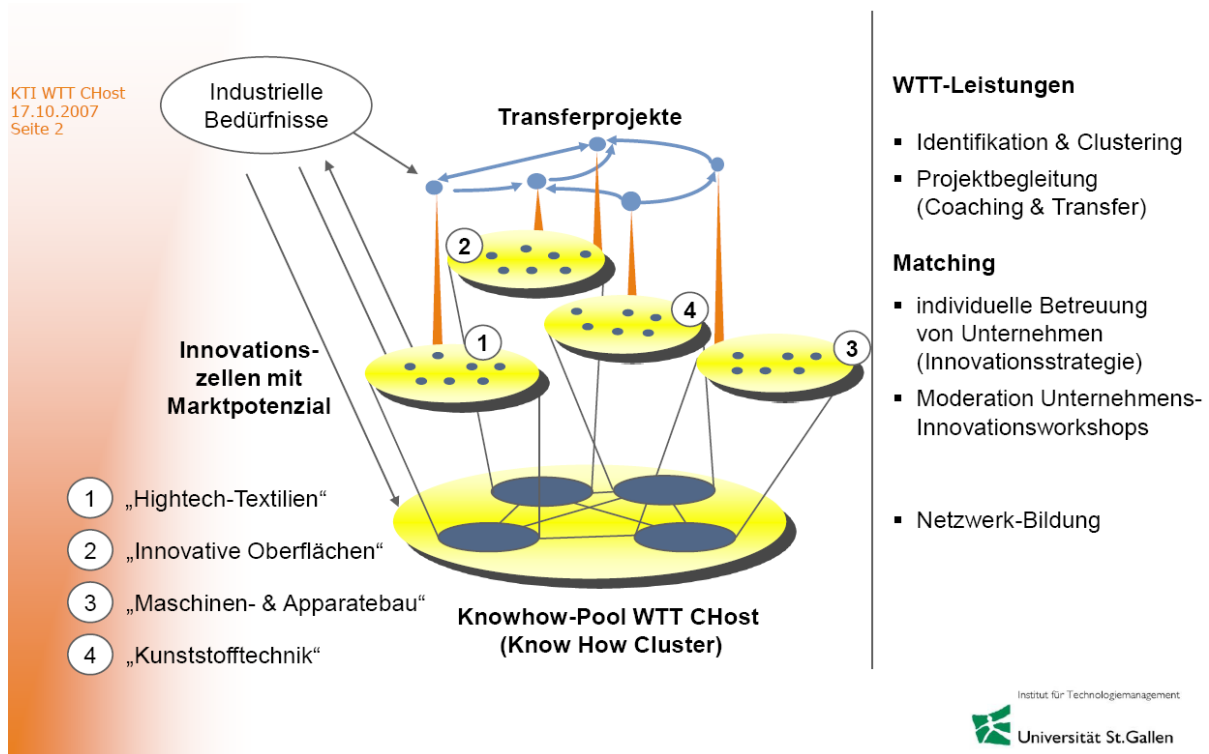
KTI WTT CHost
17.10.2007
Seite 2

Industrielle Bedürfnisse

Transferprojekte

2

4

1

3

Innovationszellen mit Marktpotenzial

1 „Hightech-Textilien“

2 „Innovative Oberflächen“

3 „Maschinen- & Apparatebau“

4 „Kunststofftechnik“

Knowhow-Pool WTT CHost
(Know How Cluster)

WTT-Leistungen

▪ Identifikation & Clustering

▪ Projektbegleitung (Coaching & Transfer)

Matching

▪ individuelle Betreuung von Unternehmen (Innovationsstrategie)

▪ Moderation Unternehmens-Innovationsworkshops

▪ Netzwerk-Bildung

Institut für Technologiemanagement
Universität St.Gallen